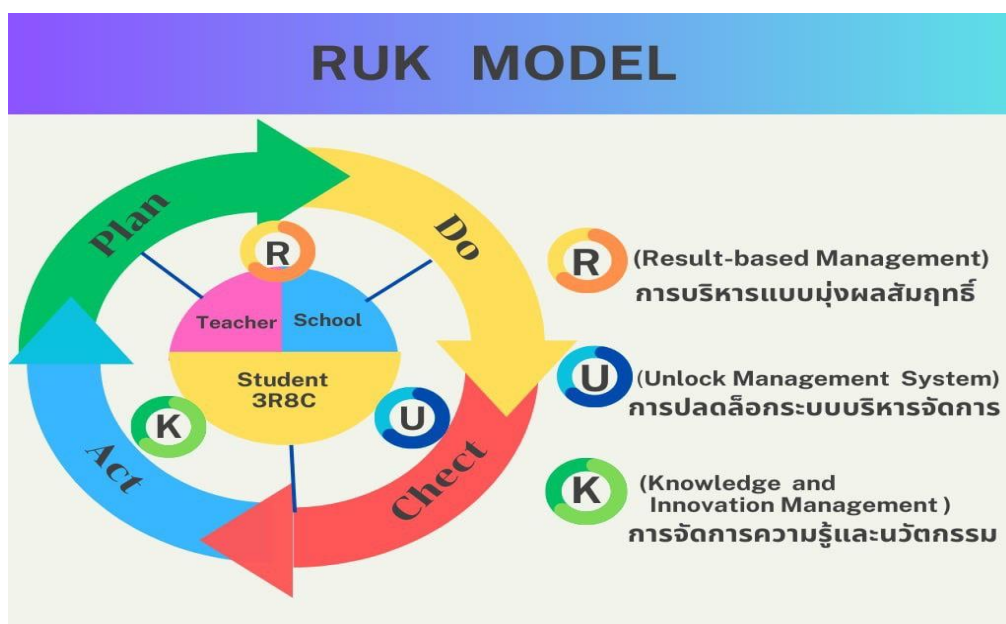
RUK MODEL

Plan
Do
Chect
Act

R
Teacher
School
Student
3R8C
K
U

R (Result-based Management)
การบริหารแบบมุ่งผลสัมฤทธิ์

U (Unlock Management System)
การปลดล็อกระบบบริหารจัดการ

K (Knowledge and Innovation Management )
การจัดการความรู้และนวัตกรรม